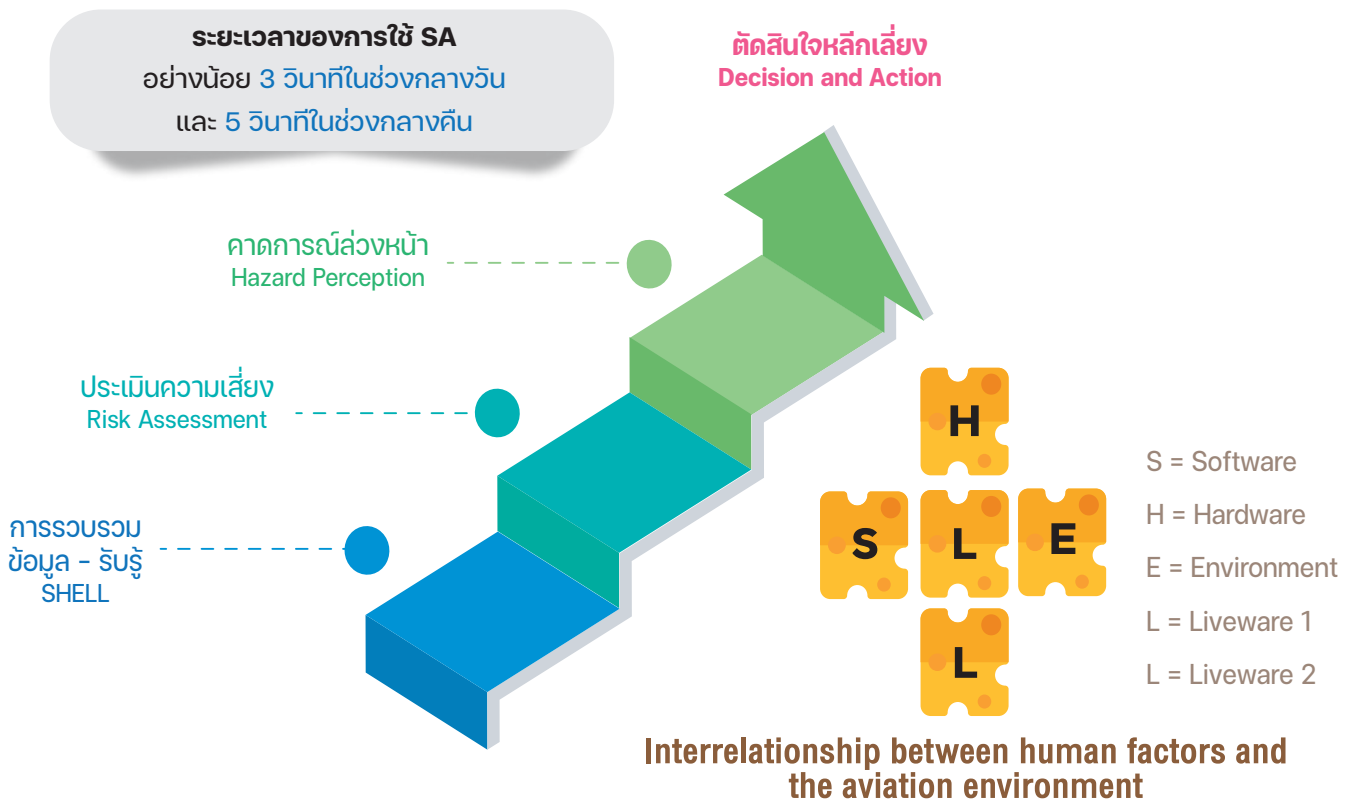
ระยะเวลาของการใช้ SA
อย่างน้อย 3 วินาทีในช่วงกลางวัน
และ 5 วินาทีในช่วงกลางคืน

ตัดสินใจหลีกเลี่ยง
Decision and Action

คาดการณ์ล่วงหน้า
Hazard Perception

ประเมินความเสี่ยง
Risk Assessment

การรวบรวม
ข้อมูล - รับรู้
SHELL

H
S L E
L

S = Software
H = Hardware
E = Environment
L = Liveware 1
L = Liveware 2

Interrelationship between human factors and the aviation environment